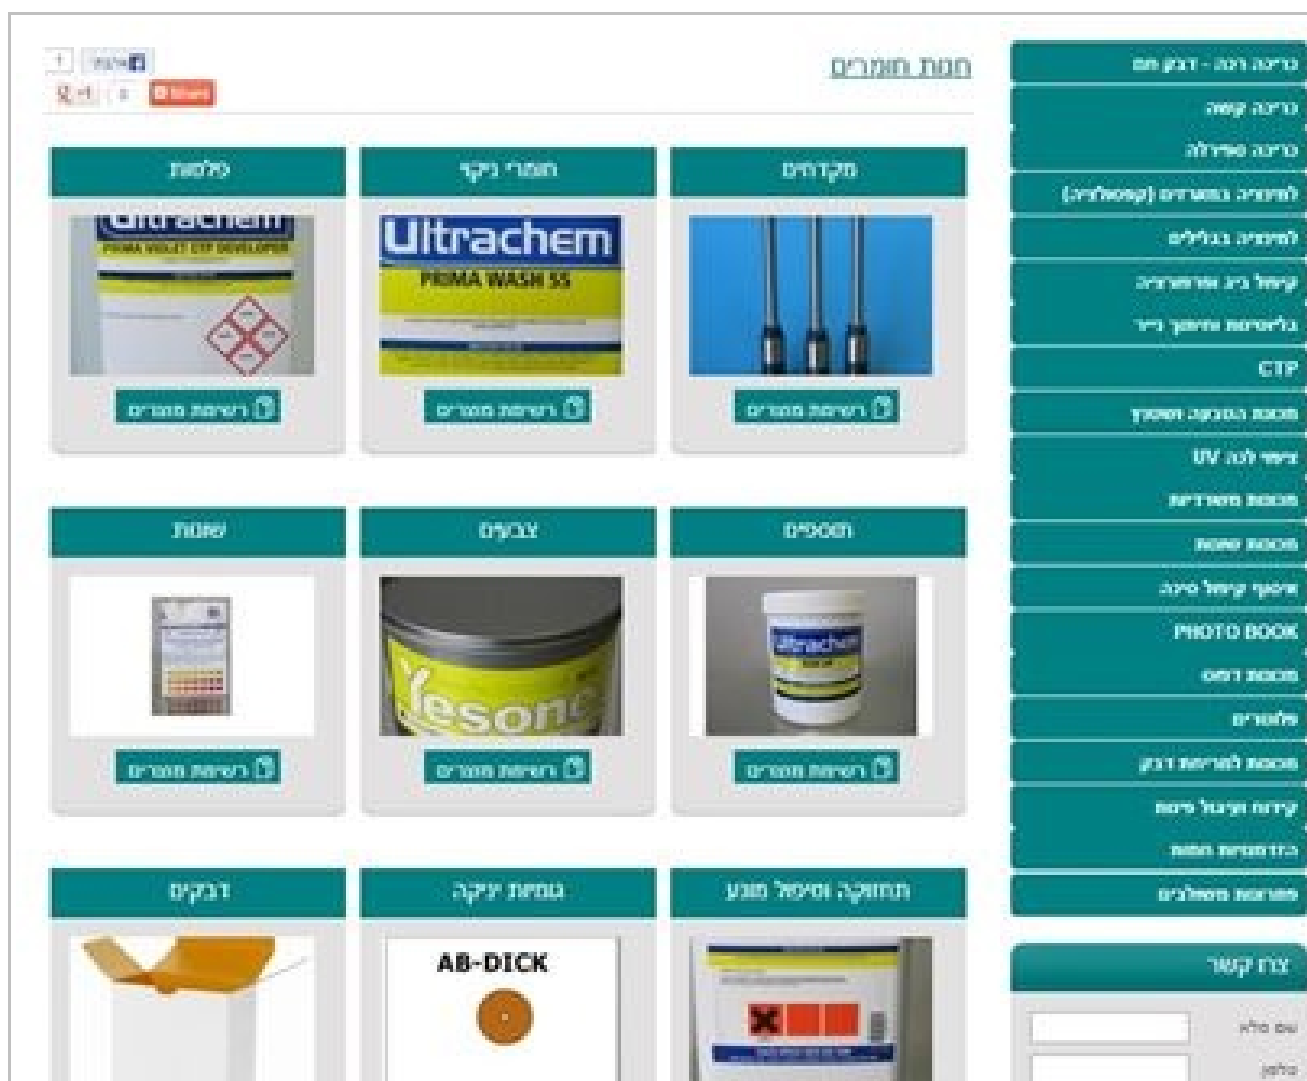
חנות חומרים

1 אהבתי
Share 0 G+1

מקדחים
רשימת מוצרים

חומרי ניקוי
Ultrachem
PRIMA WASH 55
רשימת מוצרים

פלטות
Ultrachem
PRIMA VIOLET CTP DEVELOPER
רשימת מוצרים

תוספים
Ultrachem
רשימת מוצרים

צבעים
Yesonc
רשימת מוצרים

שונות
רשימת מוצרים

תחזוקה וטיפול מונע

גומיות ינקה
AB-DICK

דבקים

כריכה רכה - דבק חם
כריכה קשה
כריכה ספירלה
למינציה במגשים (קפסולציה)
למינציה בגלילים
עימוד ביג ופרפורציה
גליוטינות וחותכי נייר
CTP
מכונות הכנסה ושטנץ
ציפוי לכה UV
מכונות משרדיות
מכונות שונות
אביזרי עימוד כריכה
PHOTO BOOK
מכונות דפוס
פלוטרים
מכונות לצריבת דבק
עזרה וטיפול בדפוס
הזדמנויות חמות
פתרונות משולבים

צרו קשר
שם מלא
טלפון